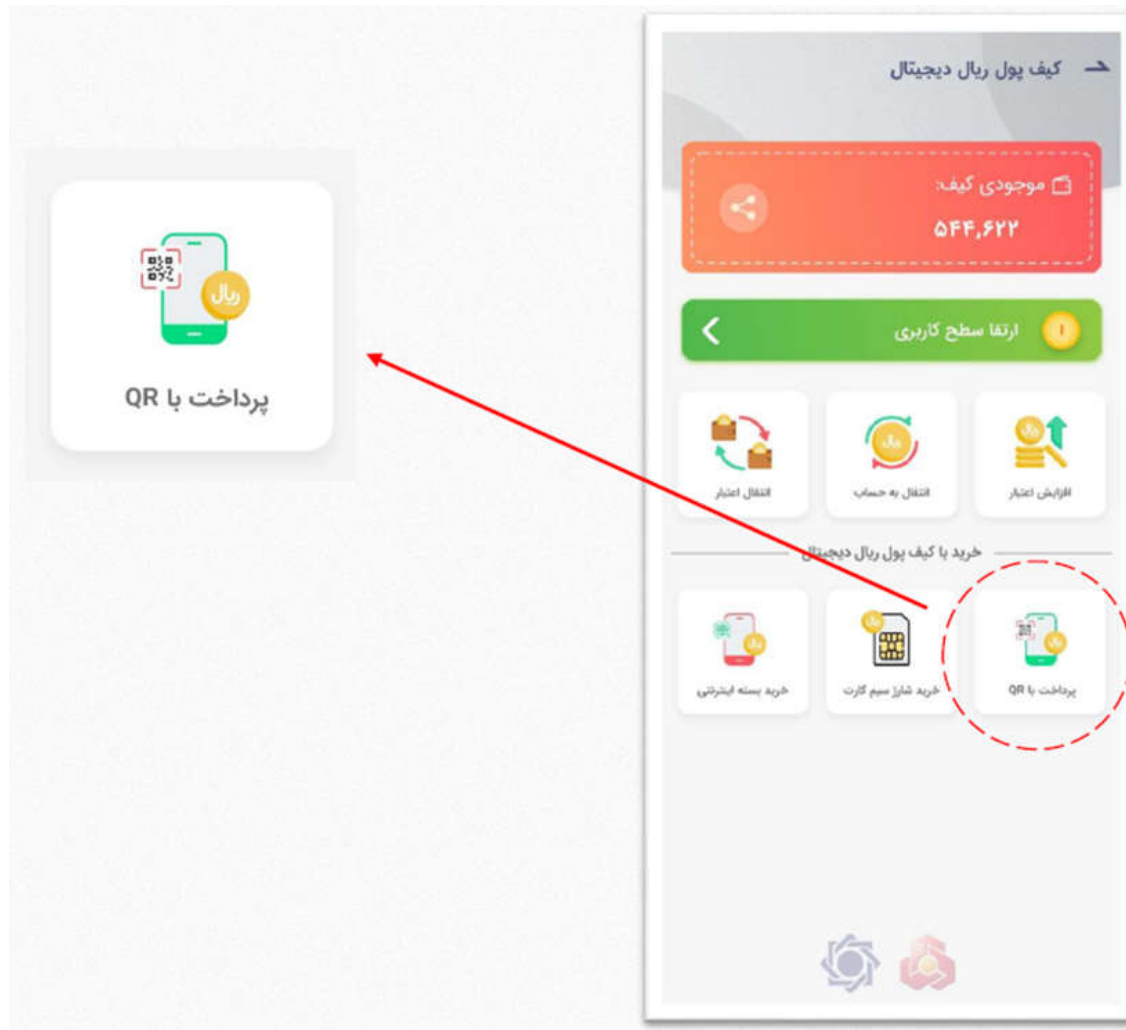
ریال

پرداخت با QR

کیف پول ریال دیجیتال

موجودی کیف:

۵۴۴,۶۲۲

ارتقا سطح کاربری

افزایش اعتبار

انتقال به حساب

انتقال اعتبار

خرید با کیف پول ریال دیجیتال

پرداخت با QR

خرید شارژ سیم کارت

خرید بسته اینترنتی